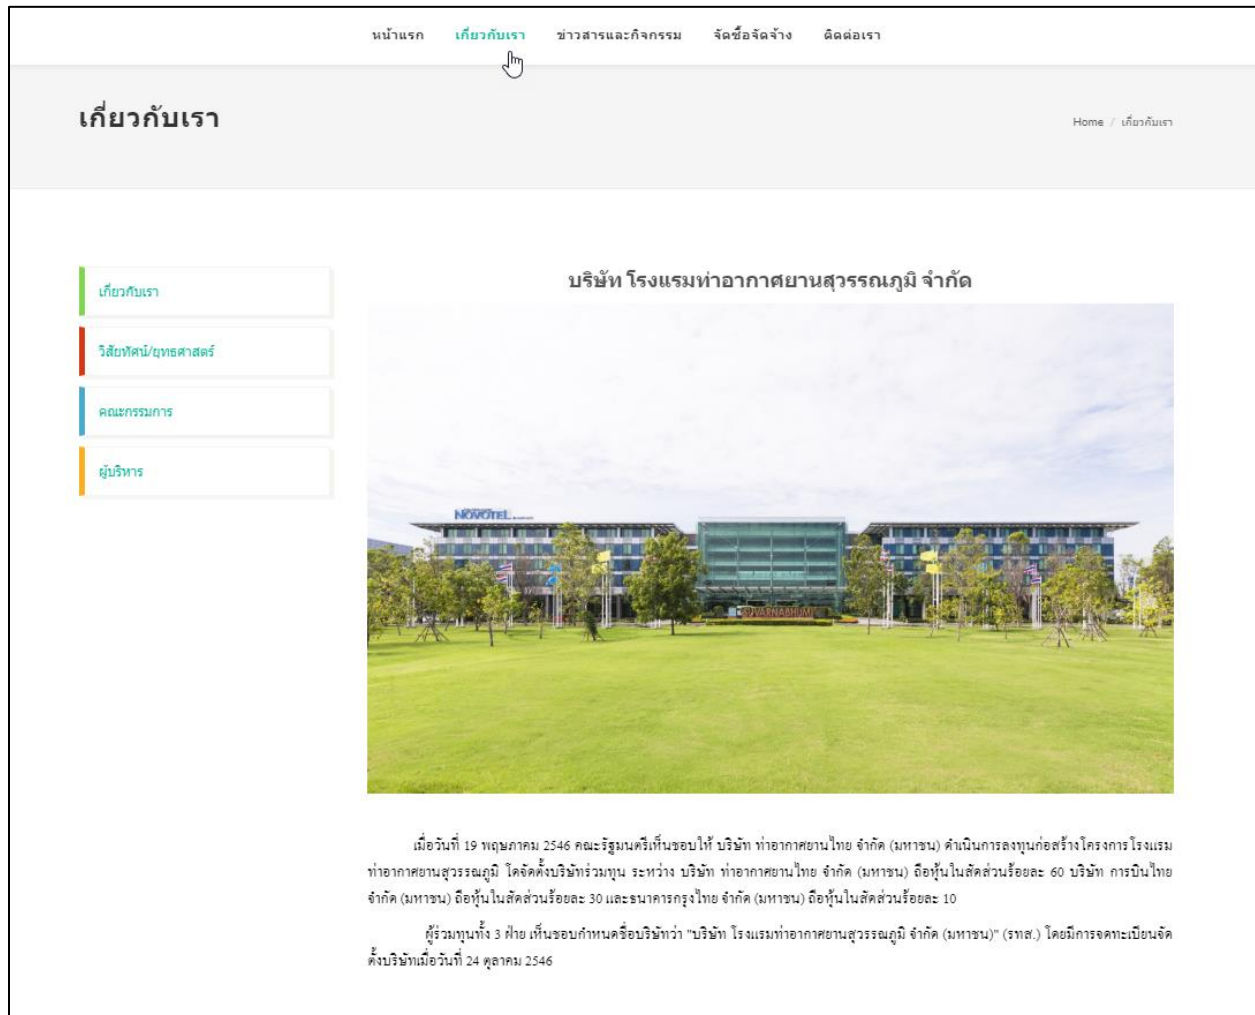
หน้าแรก เกี่ยวกับเรา ข่าวสารและกิจกรรม จัดซื้อจัดจ้าง ติดต่อเรา

เกี่ยวกับเรา

Home / เกี่ยวกับเรา

เกี่ยวกับเรา

วิสัยทัศน์/ยุทธศาสตร์

คณะกรรมการ

ผู้บริหาร

บริษัท โรงแรมท่าอากาศยานสุวรรณภูมิ จำกัด

NOVOTEL

SUVARNABHUMI

เมื่อวันที่ 19 พฤษภาคม 2546 คณะรัฐมนตรีเห็นชอบให้ บริษัท ท่าอากาศยานไทย จำกัด (มหาชน) ดำเนินการลงทุนก่อสร้างโครงการโรงแรมท่าอากาศยานสุวรรณภูมิ โดยจัดตั้งบริษัทร่วมทุน ระหว่าง บริษัท ท่าอากาศยานไทย จำกัด (มหาชน) ถือหุ้นในสัดส่วนร้อยละ 60 บริษัท การบินไทย จำกัด (มหาชน) ถือหุ้นในสัดส่วนร้อยละ 30 และธนาคารกรุงไทย จำกัด (มหาชน) ถือหุ้นในสัดส่วนร้อยละ 10

ผู้ร่วมทุนทั้ง 3 ฝ่าย เห็นชอบกำหนดชื่อบริษัทว่า "บริษัท โรงแรมท่าอากาศยานสุวรรณภูมิ จำกัด (มหาชน)" (รทส.) โดยมีการจดทะเบียนจัดตั้งบริษัทเมื่อวันที่ 24 ตุลาคม 2546